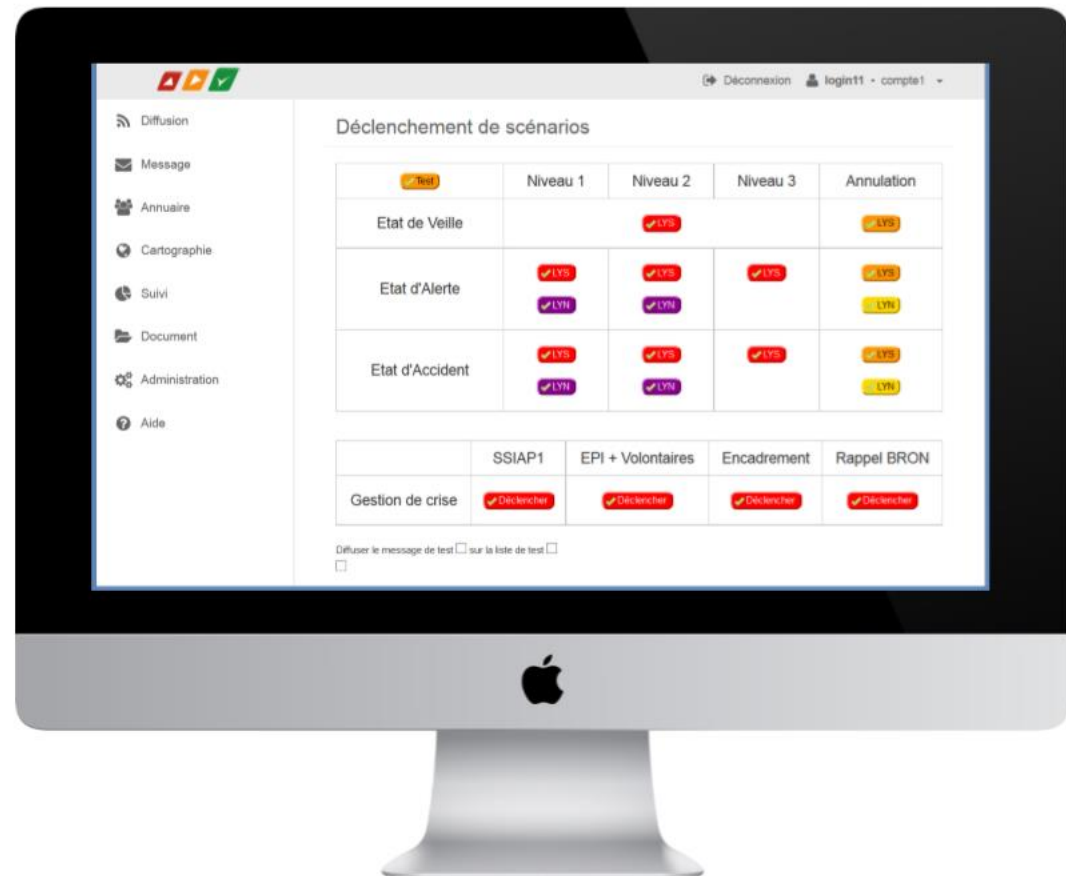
Déconnexion login11 - compte1

Diffusion
Message
Annuaire
Cartographie
Suivi
Document
Administration
Aide

Déclenchement de scénarios

| Test | Niveau 1 | Niveau 2 | Niveau 3 | Annulation |
|---|---|---|---|---|
| Etat de Veille | | LYS | | LYS |
| Etat d'Alerte | LYS LYN | LYS LYN | LYS | LYS LYN |
| Etat d'Accident | LYS LYN | LYS LYN | LYS | LYS LYN |

| | SSIAP1 | EPI + Volontaires | Encadrement | Rappel BRON |
|---|---|---|---|---|
| Gestion de crise | Déclencher | Déclencher | Déclencher | Déclencher |

Diffuser le message de test ☐ sur la liste de test ☐
☐